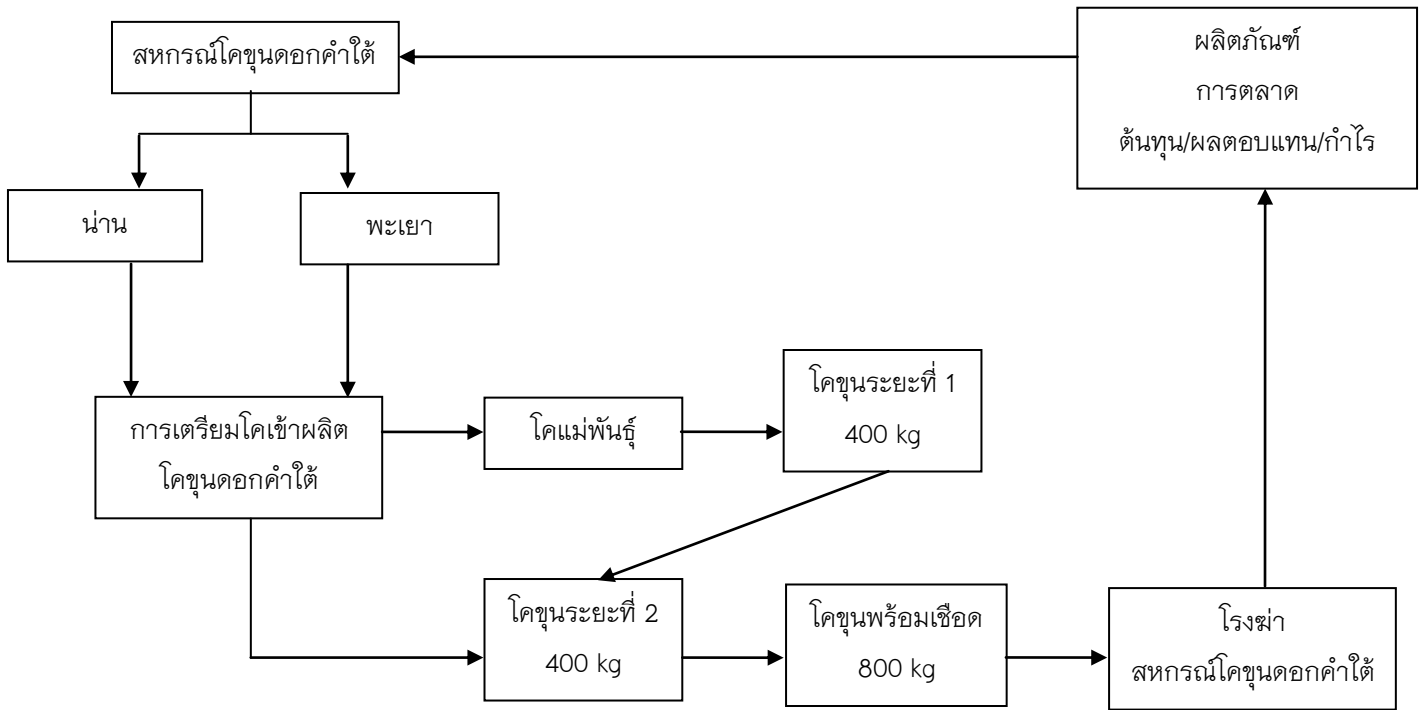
สหกรณ์โคขุนดอกคำใต้

ผลิตภัณฑ์
การตลาด
ต้นทุน/ผลตอบแทน/กำไร

น่าน

พะเยา

การเตรียมโคเข้าผลิต
โคขุนดอกคำใต้

โคแม่พันธุ์

โคขุนระยะที่ 1
400 kg

โคขุนระยะที่ 2
400 kg

โคขุนพร้อมเชือด
800 kg

โรงฆ่า
สหกรณ์โคขุนดอกคำใต้